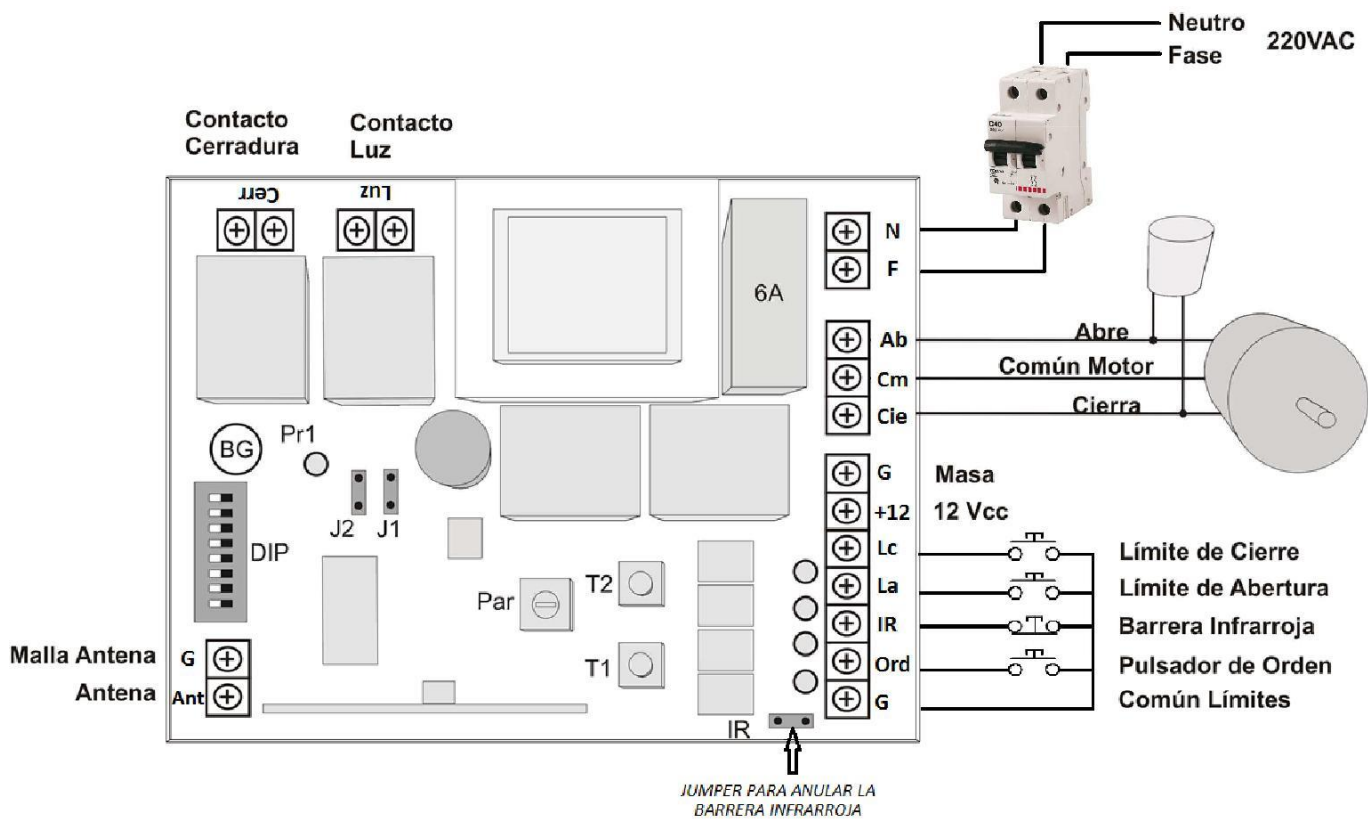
Neutro
Fase
220VAC

Contacto Cerradura
Contacto Luz

Cerr
Luz

6A

N
F
Ab
Cm
Cie
G
+12
Lc
La
IR
Ord
G

Abre
Común Motor
Cierra

Masa
12 Vcc

Límite de Cierre
Límite de Abertura
Barrera Infrarroja
Pulsador de Orden
Común Límites

BG
Pr1
J2
J1
DIP
Par
T2
T1
IR

Malla Antena
Antena
G
Ant

JUMPER PARA ANULAR LA BARRERA INFRARROJA